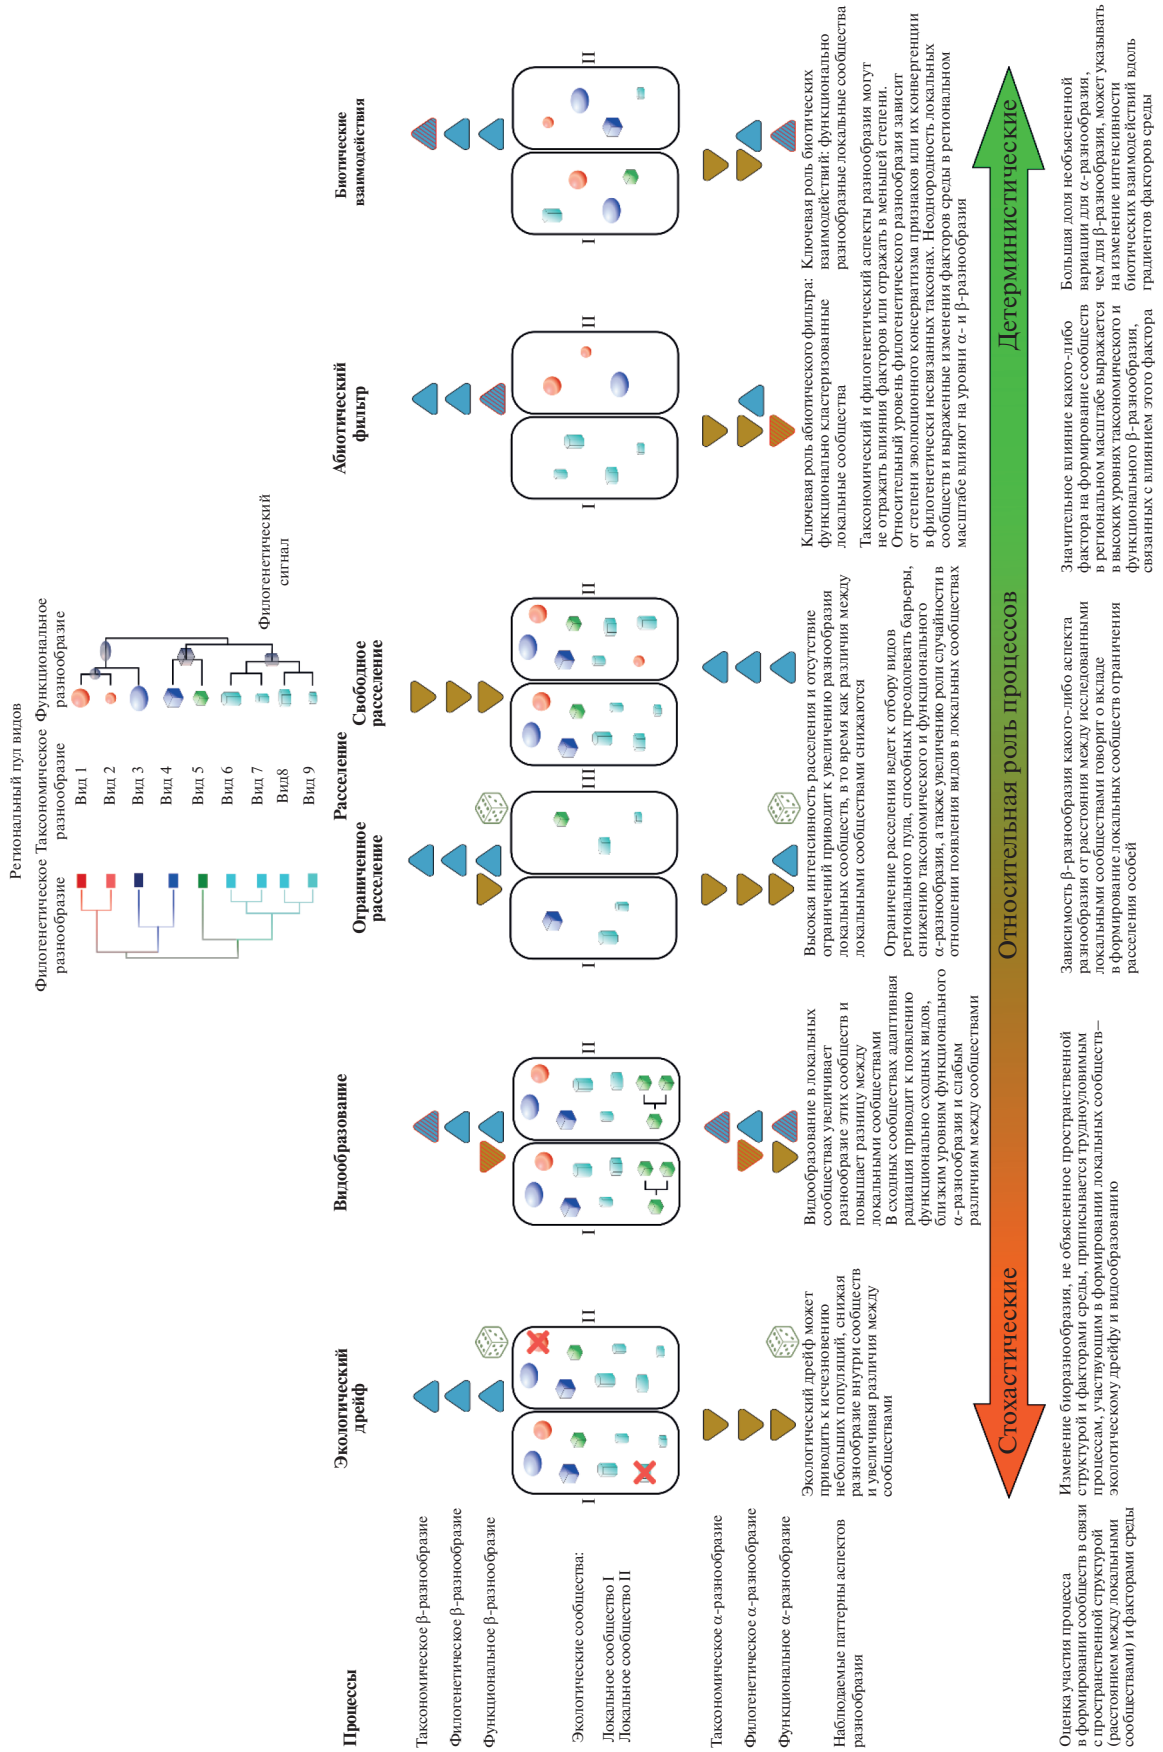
Региональный пул видов

Филогенетическое разнообразие

Таксономическое разнообразие

Функциональное разнообразие

Вид 1
Вид 2
Вид 3
Вид 4
Вид 5
Вид 6
Вид 7
Вид8
Вид 9

Филогенетический сигнал

Процессы

Таксономическое β-разнообразие
Филогенетическое β-разнообразие
Функциональное β-разнообразие

Экологические сообщества:
Локальное сообщество I
Локальное сообщество II

Таксономическое α-разнообразие
Филогенетическое α-разнообразие
Функциональное α-разнообразие

Наблюдаемые паттерны аспектов разнообразия

Оценка участия процесса в формировании сообществ в связи с пространственной структурой (расстоянием между локальными сообществами) и факторами среды

Экологический дрейф

I II

Экологический дрейф может приводить к исчезновению небольших популяций, снижая разнообразие внутри сообществ и увеличивая различия между сообществами

Видообразование

I II

Видообразование в локальных сообществах увеличивает разнообразие этих сообществ и повышает разницу между локальными сообществами
В сходных сообществах адаптивная радиация приводит к появлению функционально сходных видов, близким уровням функционального α-разнообразия и слабым различиям между сообществами

Изменение биоразнообразия, не объясненное пространственной структурой и факторами среды, приписывается трудноуловимым процессам, участвующим в формировании локальных сообществ—экологическому дрейфу и видообразованию

Расселение

Ограниченное расселение

I III

Свободное расселение

Высокая интенсивность расселения и отсутствие ограничений приводит к увеличению разнообразия локальных сообществ, в то время как различия между локальными сообществами снижаются

Ограничение расселения ведет к отбору видов регионального пула, способных преодолевать барьеры, снижению таксономического и функционального α-разнообразия, а также увеличению роли случайности в отношении появления видов в локальных сообществах

Зависимость β-разнообразия какого-либо аспекта разнообразия от расстояния между исследованными локальными сообществами говорит о вкладе в формирование локальных сообществ ограничения расселения особей

Абиотический фильтр

I II

Ключевая роль абиотического фильтра: функционально кластеризованные локальные сообщества

Таксономический и филогенетический аспекты разнообразия могут не отражать влияния факторов или отражать в меньшей степени. Относительный уровень филогенетического разнообразия зависит от степени эволюционного консерватизма признаков или их конвергенции в филогенетически несвязанных таксонах. Неоднородность локальных сообществ и выраженные изменения факторов среды в региональном масштабе влияют на уровни α- и β-разнообразия

Значительное влияние какого-либо фактора на формирование сообществ в региональном масштабе выражается в высоких уровнях таксономического и функционального β-разнообразия, связанных с влиянием этого фактора

Биотические взаимодействия

I II

Ключевая роль биотических взаимодействий: функционально разнообразные локальные сообщества

Большая доля необъясненной вариации для α-разнообразия, чем для β-разнообразия, может указывать на изменение интенсивности биотических взаимодействий вдоль градиентов факторов среды

Стохастические

Относительная роль процессов

Детерминистические